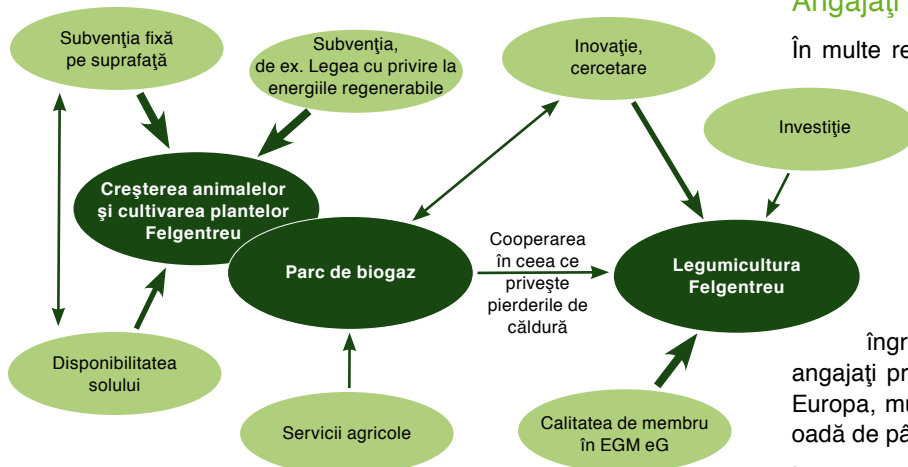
Angajaţi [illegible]

În multe re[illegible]

Subvenţia fixă pe suprafaţă

Subvenţia, de ex. Legea cu privire la energiile regenerabile

Inovaţie, cercetare

Investiţie

Creşterea animalelor şi cultivarea plantelor Felgentreu

Parc de biogaz

Cooperarea în ceea ce priveşte pierderile de căldură

Legumicultura Felgentreu

Disponibilitatea solului

Servicii agricole

Calitatea de membru în EGM eG

îngr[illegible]
angajaţi pr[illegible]
Europa, mu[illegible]
oadă de pâ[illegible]